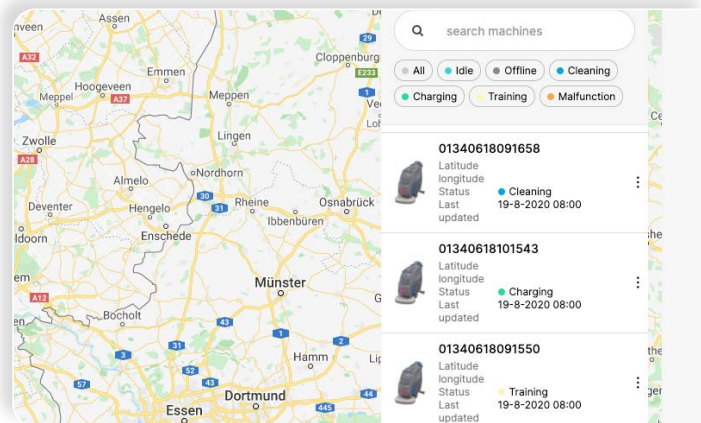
Assen
nveen
A32
Emmen
Hoogeveen
Meppel
A37
Meppen
Cloppenburg
E233
29
1
Ve
Lö
Zwolle
A28
Lingen
Nordhorn
Almelo
30
Deventer
Hengelo
31
Rheine
Osnabrück
Ibbenbüren
Enschede
ldoorn
em
A12
Münster
Bocholt
31
43
1
3
52
Hamm
Lip
57
43
Dortmund
Essen
445
44
2
Ce
che
the
ger

search machines

All
Idle
Offline
Cleaning
Charging
Training
Malfunction

01340618091658
Latitude
longitude
Status Cleaning
Last updated 19-8-2020 08:00

01340618101543
Latitude
longitude
Status Charging
Last updated 19-8-2020 08:00

01340618091550
Latitude
longitude
Status Training
Last updated 19-8-2020 08:00